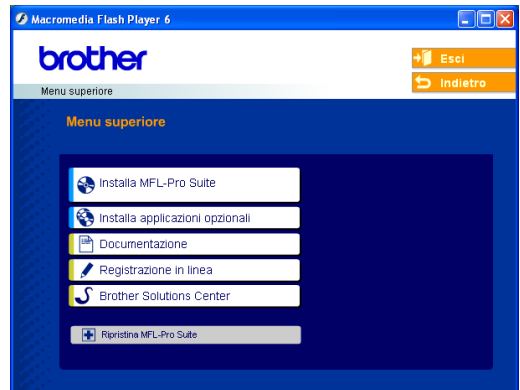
Macromedia Flash Player 6

brother

Esci

Indietro

Menu superiore

Menu superiore

Installa MFL-Pro Suite

Installa applicazioni opzionali

Documentazione

Registrazione in linea

Brother Solutions Center

Ripristina MFL-Pro Suite